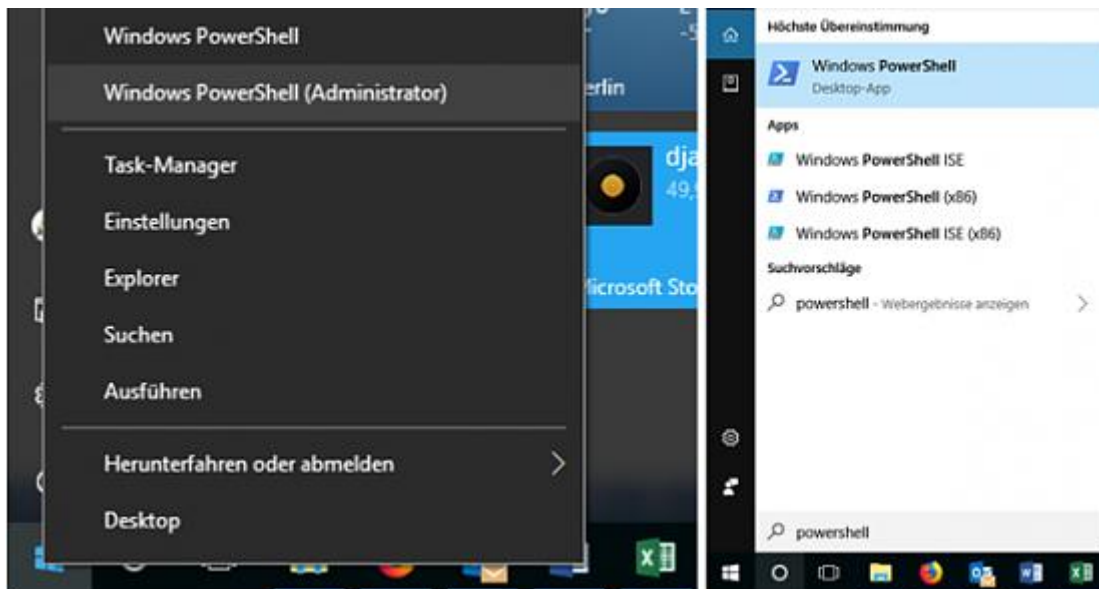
Windows PowerShell
Windows PowerShell (Administrator)
Task-Manager
Einstellungen
Explorer
Suchen
Ausführen
Herunterfahren oder abmelden
Desktop

erlin
dja
49,
Microsoft Sto

Höchste Übereinstimmung
Windows PowerShell
Desktop-App
Apps
Windows PowerShell ISE
Windows PowerShell (x86)
Windows PowerShell ISE (x86)
Suchvorschläge
powershell - Webergebnisse anzeigen
powershell